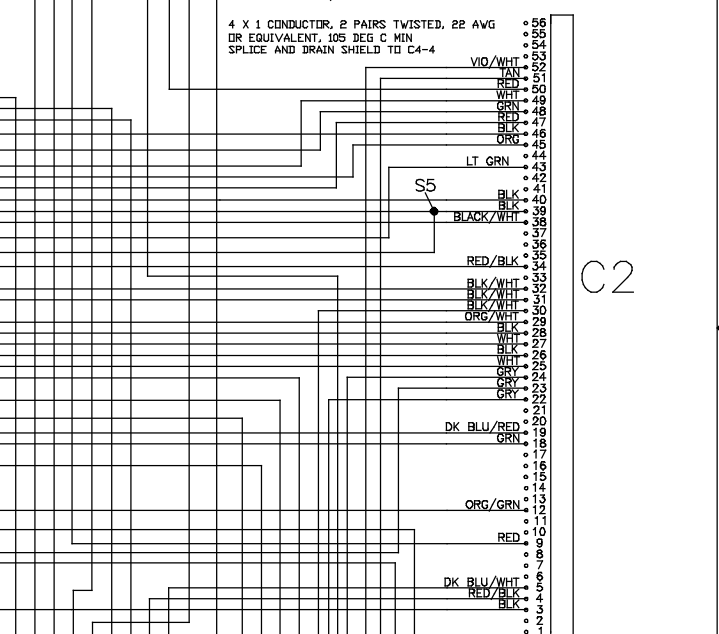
4 X 1 CONDUCTOR, 2 PAIRS TWISTED, 22 AWG OR EQUIVALENT, 105 DEG C MIN SPLICE AND DRAIN SHIELD TO C4-4

56
55
54
VIO/WHT 53
52
TAN 51
RED 50
WHT 49
GRN 48
RED 47
BLK 46
ORG 45
44
LT GRN 43
42
S5
41
BLK 40
BLK 39
BLACK/WHT 38
37
36
35
RED/BLK 34
33
BLK/WHT 32
BLK/WHT 31
BLK/WHT 30
ORG/WHT 29
BLK 28
WHT 27
BLK 26
WHT 25
GRY 24
GRY 23
GRY 22
21
DK BLU/RED 20
GRN 19
18
17
16
15
14
ORG/GRN 13
12
11
RED 10
9
8
7
DK BLU/WHT 6
RED/BLK 5
BLK 4
3
2
1

C2